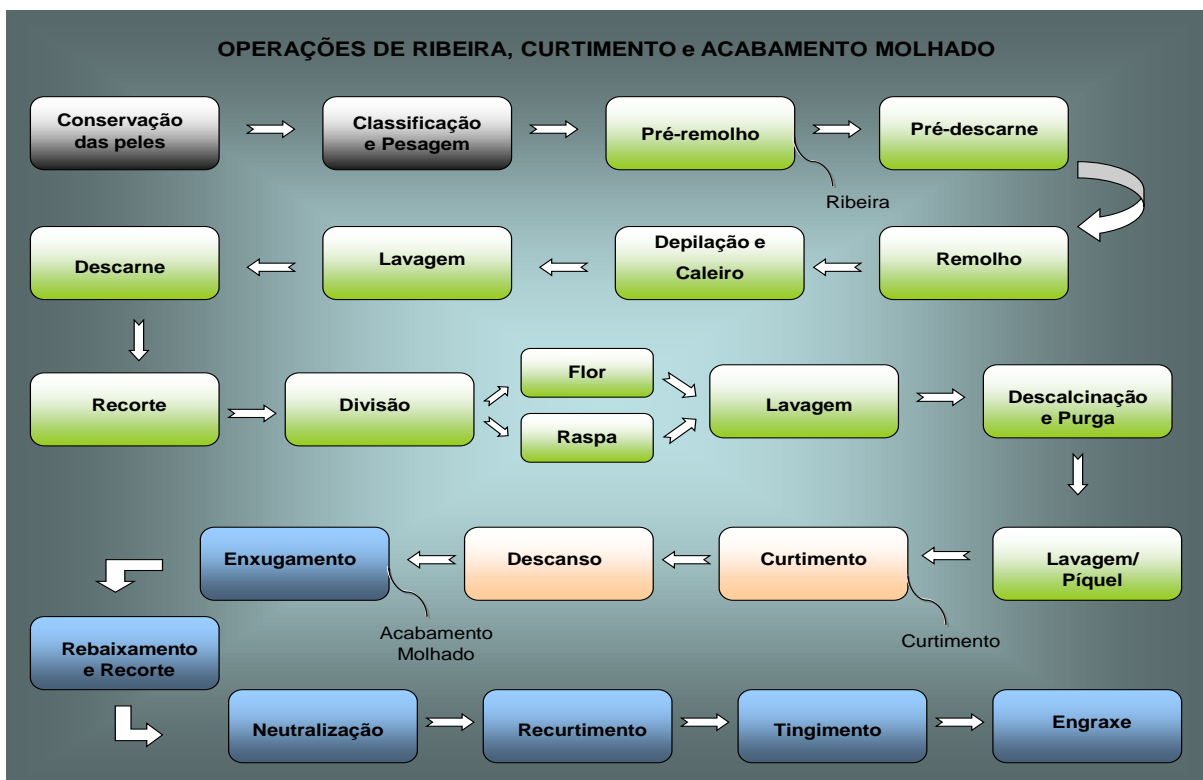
OPERAÇÕES DE RIBEIRA, CURTIMENTO e ACABAMENTO MOLHADO

Conservação das peles

Classificação e Pesagem

Pré-remolho

Pré-descarne

Ribeira

Remolho

Depilação e Caleiro

Lavagem

Descarne

Recorte

Divisão

Flor

Raspa

Lavagem

Descalcinação e Purga

Lavagem/ Píquel

Curtimento

Descanso

Enxugamento

Acabamento Molhado

Curtimento

Rebaixamento e Recorte

Neutralização

Recurtimento

Tingimento

Engraxe